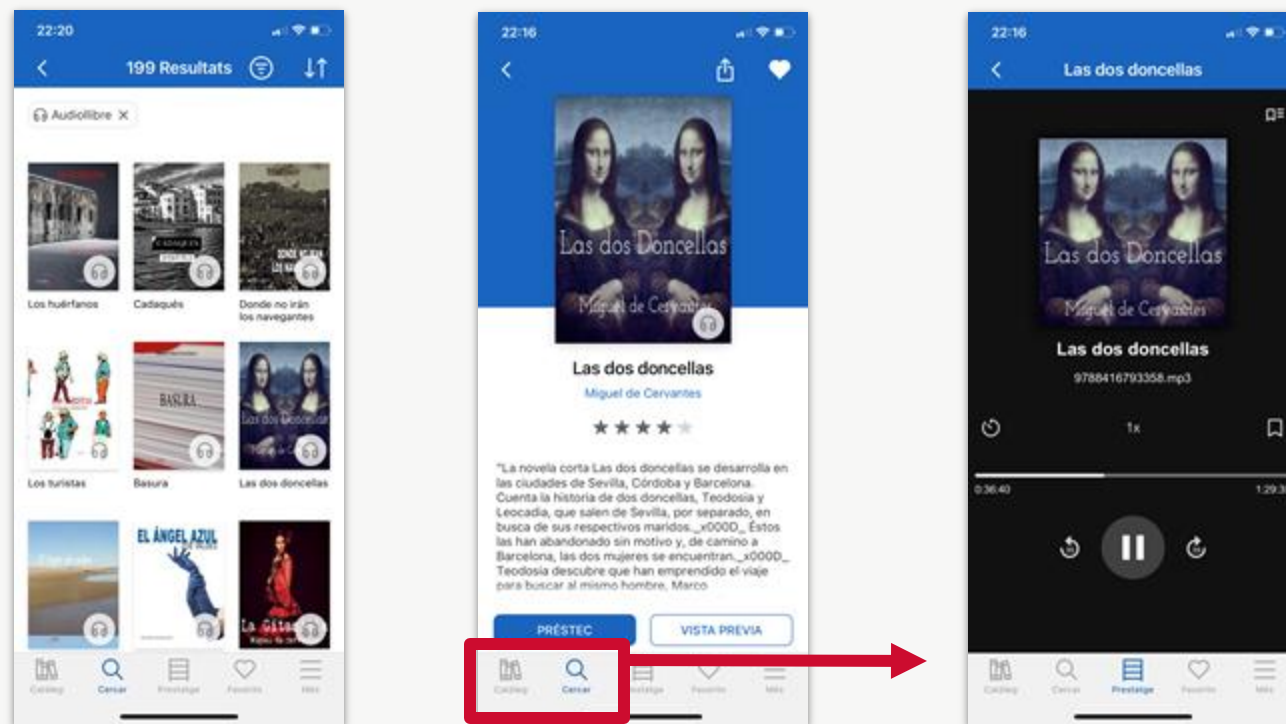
22:20

199 Resultats

Audiollibre ×

CADAQUES

Los huérfanos

Cadaqués

Donde no irán los navegantes

BASURA

Las dos Doncellas

Los turistas

Basura

Las dos doncellas

EL ÁNGEL AZUL

La Gitan

Catàleg Cercar Préstatge Favorits Més

22:16

Las dos Doncellas

Miguel de Cervantes

Las dos doncellas

Miguel de Cervantes

"La novela corta Las dos doncellas se desarrolla en las ciudades de Sevilla, Córdoba y Barcelona. Cuenta la historia de dos doncellas, Teodosia y Leocadia, que salen de Sevilla, por separado, en busca de sus respectivos maridos._x000D_ Éstos las han abandonado sin motivo y, de camino a Barcelona, las dos mujeres se encuentran._x000D_ Teodosia descubre que han emprendido el viaje para buscar al mismo hombre. Marco

PRÉSTEC

VISTA PREVIA

Catàleg Cercar Préstatge Favorits Més

22:16

Las dos doncellas

Las dos Doncellas

Miguel de Cervantes

Las dos doncellas

9788416793358.mp3

1x

0:36:40

1:29:3

Catàleg Cercar Prestatge Favorits Més